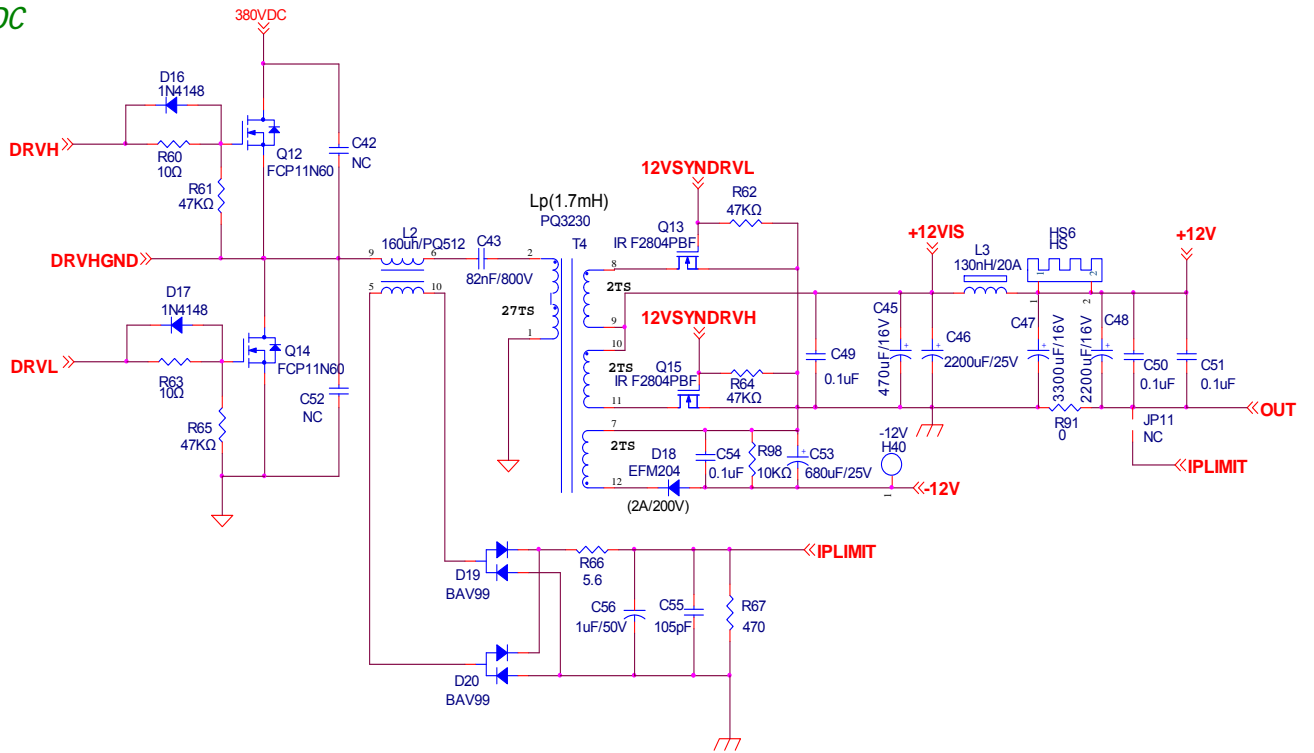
DC

380VDC

D16
1N4148

DRVH

R60
10Ω

Q12
FCP11N60

C42
NC

R61
47KΩ

DRVHGND

D17
1N4148

DRVL

R63
10Ω

Q14
FCP11N60

C52
NC

R65
47KΩ

L2
160uh/PQ512

9 6 5 10

C43
82nF/800V

Lp(1.7mH)
PQ3230

T4

2 1

27TS

12VSYNDRVL

R62
47KΩ

Q13
IR F2804PBF

8

2TS

9

12VSYNDRVH

10

2TS

Q15
IR F2804PBF

R64
47KΩ

11

7

2TS

12

D18
EFM204

(2A/200V)

C54
0.1uF

R98
10KΩ

C53
680uF/25V

-12V
H40

-12V

C49
0.1uF

+12VIS

C45
470uF/16V

C46
2200uF/25V

L3
130nH/20A

HS6
HS

1 2

C47
3300uF/16V

2200uF/16V

C48

R91
0

C50
0.1uF

+12V

C51
0.1uF

OUT

JP11
NC

IPLIMIT

D19
BAV99

R66
5.6

IPLIMIT

C56
1uF/50V

C55
105pF

R67
470

D20
BAV99